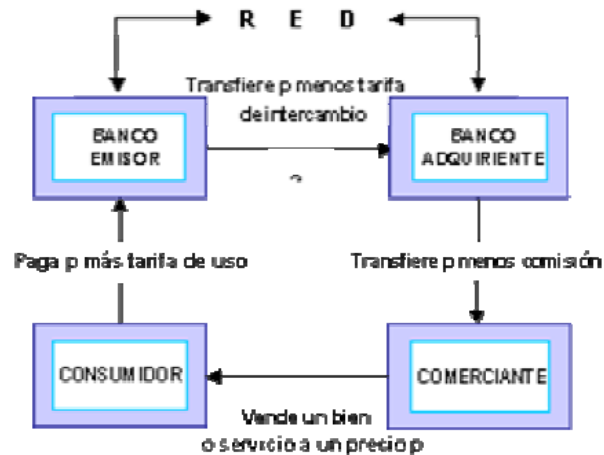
R E D

Transfiere p menos tarifa deintercambio

BANCO EMISOR

BANCO ADQUIRIENTE

a

Paga p más tarifa de uso

Transfiere p menos comisión

CONSUMIDOR

COMERCIANTE

Vende un bien o servicio a un precio p